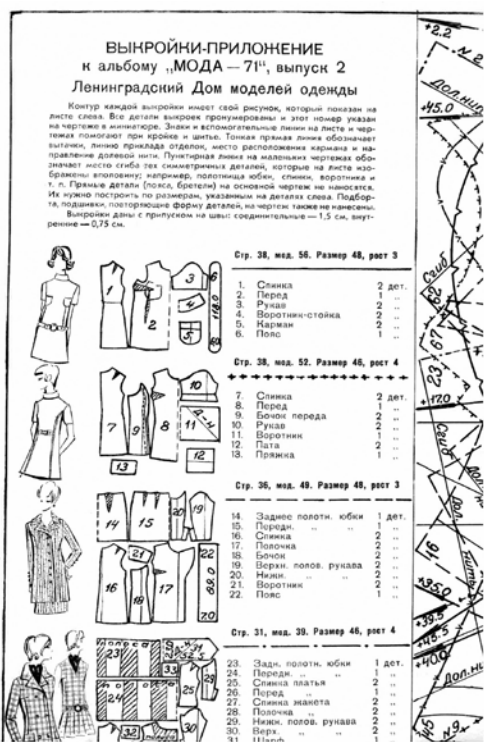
ВЫКРОЙКИ-ПРИЛОЖЕНИЕ
к альбому „МОДА — 71", выпуск 2
Ленинградский Дом моделей одежды

Контур каждой выкройки имеет свой рисунок, который показан на листе слева. Все детали выкроек пронумерованы и этот номер указан на чертеже в миниатюре. Знаки и вспомогательные линии на листе и чертежах помогают при кройке и шитье. Тонкая прямая линия обозначает вытачки, линию приклада отделок, место расположения кармана и направление долевой нити. Пунктирная линия на маленьких чертежах обозначает место сгиба тех симметричных деталей, которые на листе изображены вполовину; например, полотнища юбки, спинки, воротника и т. п. Прямые детали (пояса, бретели) на основной чертеж не наносятся. Их нужно построить по размерам, указанным на деталях слева. Подборта, подшивки, повторяющие форму деталей, на чертеже также не нанесены.

Выкройки даны с припуском на швы: соединительные — 1,5 см, внутренние — 0,75 см.

Стр. 38, мод. 56. Размер 48, рост 3

1. Спинка 2 дет.
2. Перед 1 „
3. Рукав 2 „
4. Воротник-стойка 2 „
5. Карман 2 „
6. Пояс 1 „

Стр. 38, мод. 52. Размер 46, рост 4

7. Спинка 2 дет.
8. Перед 1 „
9. Бочок переда 2 „
10. Рукав 2 „
11. Воротник 1 „
12. Пата 2 „
13. Пряжка 1 „

Стр. 36, мод. 49. Размер 48, рост 3

14. Заднее полотн. юбки 1 дет.
15. Передн. „ „ 1 „
16. Спинка 2 „
17. Полочка 2 „
18. Бочок 2 „
19. Верхн. полов. рукава 2 „
20. Нижн. „ „ 2 „
21. Воротник 2 „
22. Пояс 1 „

Стр. 31, мод. 39. Размер 46, рост 4

23. Задн. полотн. юбки 1 дет.
24. Передн. „ „ 1 „
25. Спинка платья 2 „
26. Перед 1 „
27. Спинка жакета 2 „
28. Полочка 2 „
29. Нижн. полов. рукава 2 „
30. Верх. „ „ 2 „
31. Шарф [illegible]

3 6 4 1 2 118,0 5 60 10 7 8 9 11 12 13 14 15 21 19 20 16 17 18 22 88,0 72,0 33 32 25 23 31

2,2 N2 Дол.нит 45,0 Сгиб Дол.нит 23 +12,0 Сгиб 16 +35,0 +39,5 +25,0 +40,0 45 N9